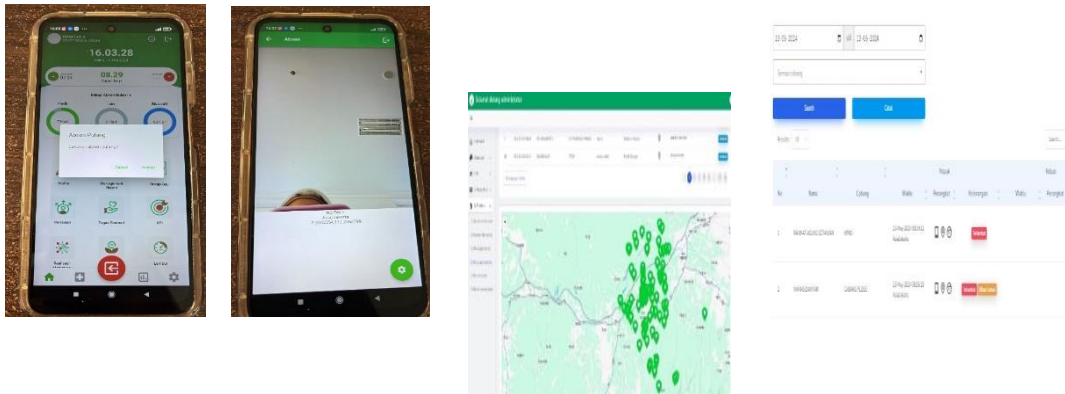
16.03.28

08.29

Absensi Pulang

Batal

Absensi

Selamat datang administrator

Semua cabang

Search

Cetak

No

Nama

Cabang

Masuk

Waktu

Perangkat

Keterangan

Waktu

Pulang

Perangkat

1

2

Terlambat

Terlambat